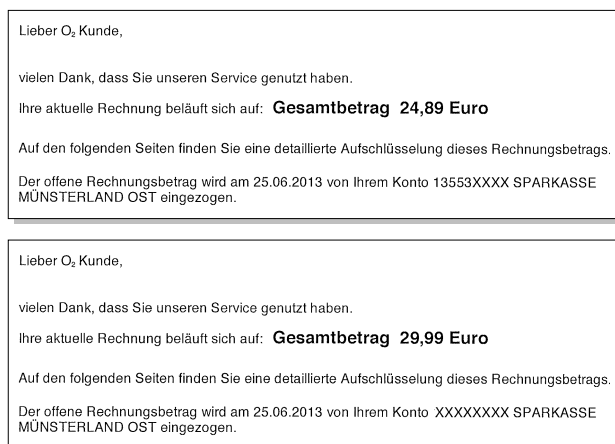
Lieber $O_2$ Kunde,

vielen Dank, dass Sie unseren Service genutzt haben.

Ihre aktuelle Rechnung beläuft sich auf: **Gesamtbetrag 24,89 Euro**

Auf den folgenden Seiten finden Sie eine detaillierte Aufschlüsselung dieses Rechnungsbetrags.

Der offene Rechnungsbetrag wird am 25.06.2013 von Ihrem Konto 13553XXXX SPARKASSE MÜNSTERLAND OST eingezogen.

Lieber $O_2$ Kunde,

vielen Dank, dass Sie unseren Service genutzt haben.

Ihre aktuelle Rechnung beläuft sich auf: **Gesamtbetrag 29,99 Euro**

Auf den folgenden Seiten finden Sie eine detaillierte Aufschlüsselung dieses Rechnungsbetrags.

Der offene Rechnungsbetrag wird am 25.06.2013 von Ihrem Konto XXXXXXXX SPARKASSE MÜNSTERLAND OST eingezogen.